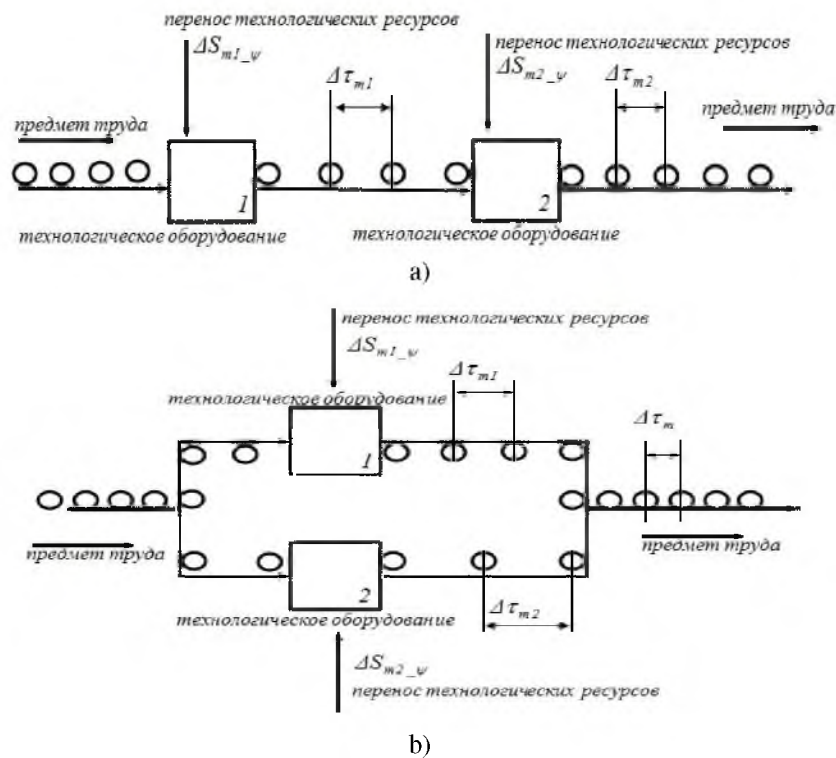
перенос технологических ресурсов
$\Delta S_{m1\_\psi}$

перенос технологических ресурсов
$\Delta S_{m2\_\psi}$

$\Delta \tau_{m1}$

$\Delta \tau_{m2}$

предмет труда

предмет труда

1

2

технологическое оборудование

технологическое оборудование

a)

перенос технологических ресурсов
$\Delta S_{m1\_\psi}$

$\Delta \tau_{m1}$

технологическое оборудование

$\Delta \tau_{m}$

1

предмет труда

предмет труда

2

технологическое оборудование

$\Delta \tau_{m2}$

$\Delta S_{m2\_\psi}$
перенос технологических ресурсов

b)